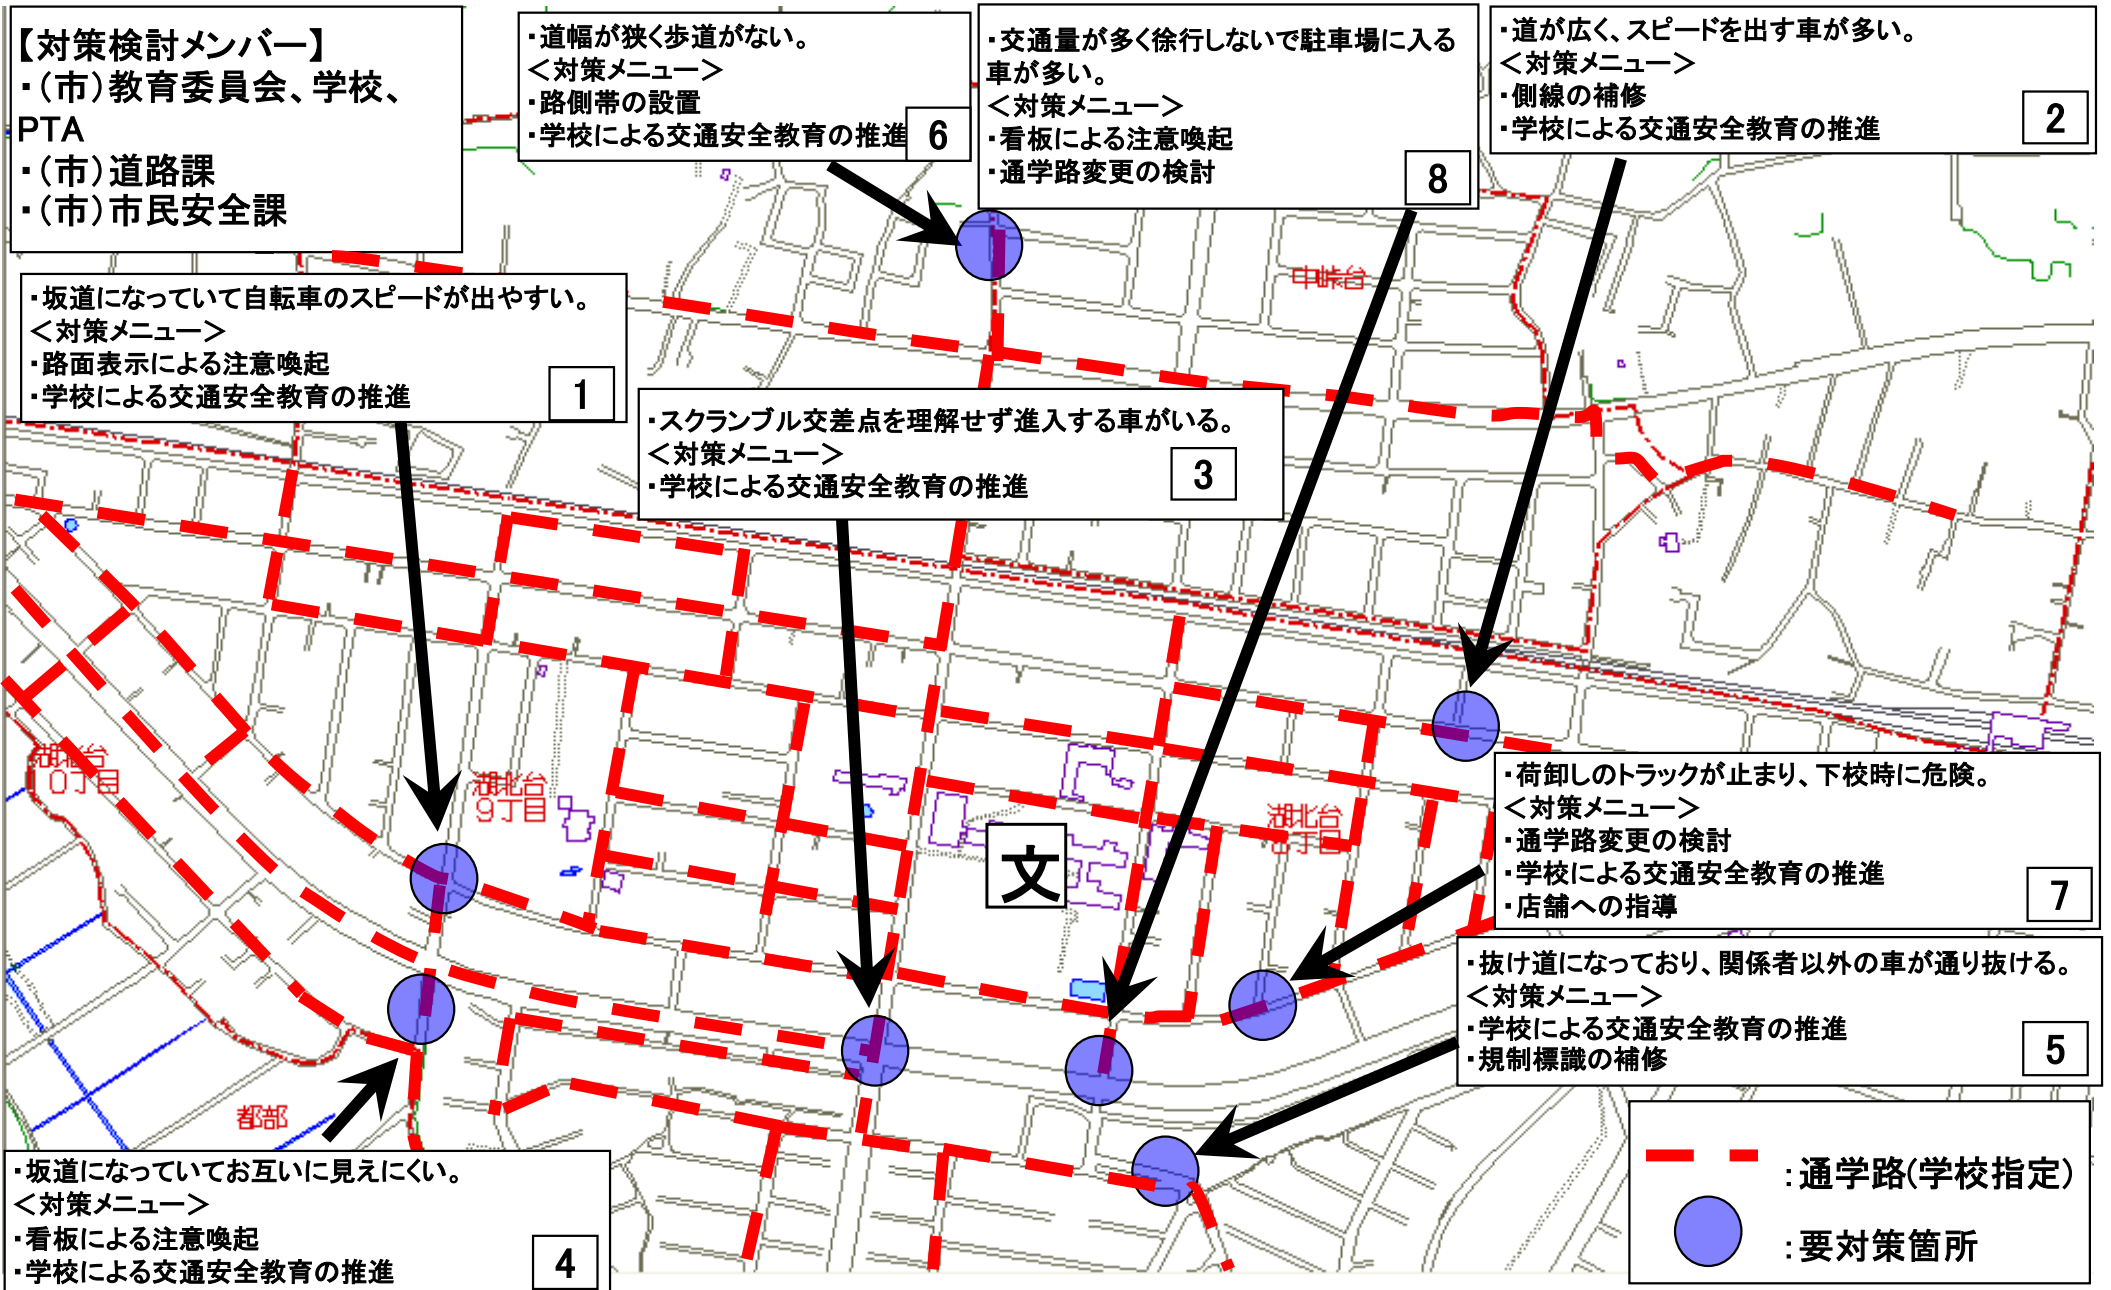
【対策検討メンバー】
・(市)教育委員会、学校、PTA
・(市)道路課
・(市)市民安全課

・道幅が狭く歩道がない。
＜対策メニュー＞
・路側帯の設置
・学校による交通安全教育の推進
6

・交通量が多く徐行しないで駐車場に入る車が多い。
＜対策メニュー＞
・看板による注意喚起
・通学路変更の検討
8

・道が広く、スピードを出す車が多い。
＜対策メニュー＞
・側線の補修
・学校による交通安全教育の推進
2

・坂道になっていて自転車のスピードが出やすい。
＜対策メニュー＞
・路面表示による注意喚起
・学校による交通安全教育の推進
1

・スクランブル交差点を理解せず進入する車がいる。
＜対策メニュー＞
・学校による交通安全教育の推進
3

中峠台

湖北台10丁目

湖北台9丁目

湖北台8丁目

文

・荷卸しのトラックが止まり、下校時に危険。
＜対策メニュー＞
・通学路変更の検討
・学校による交通安全教育の推進
・店舗への指導
7

・抜け道になっており、関係者以外の車が通り抜ける。
＜対策メニュー＞
・学校による交通安全教育の推進
・規制標識の補修
5

都部

・坂道になっていてお互いに見えにくい。
＜対策メニュー＞
・看板による注意喚起
・学校による交通安全教育の推進
4

:通学路(学校指定)
:要対策箇所